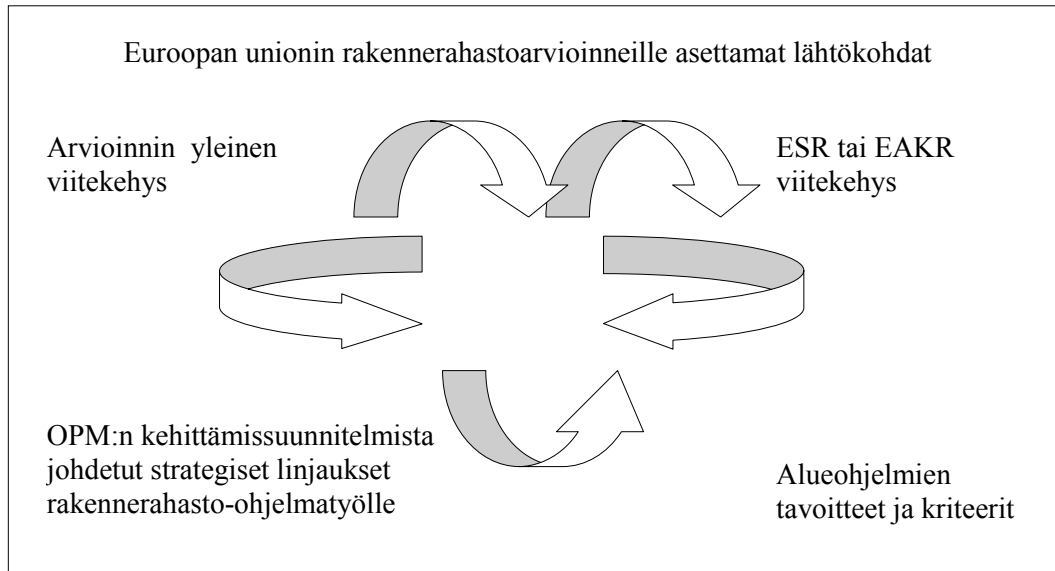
Euroopan unionin rakennerahastoarvioinneille asettamat lähtökohdat

Arvioinnin yleinen viitekehys

ESR tai EAKR viitekehys

OPM:n kehittämissuunnitelmista johdetut strategiset linjaukset rakennerahasto-ohjelmatyölle

Alueohjelmien tavoitteet ja kriteerit